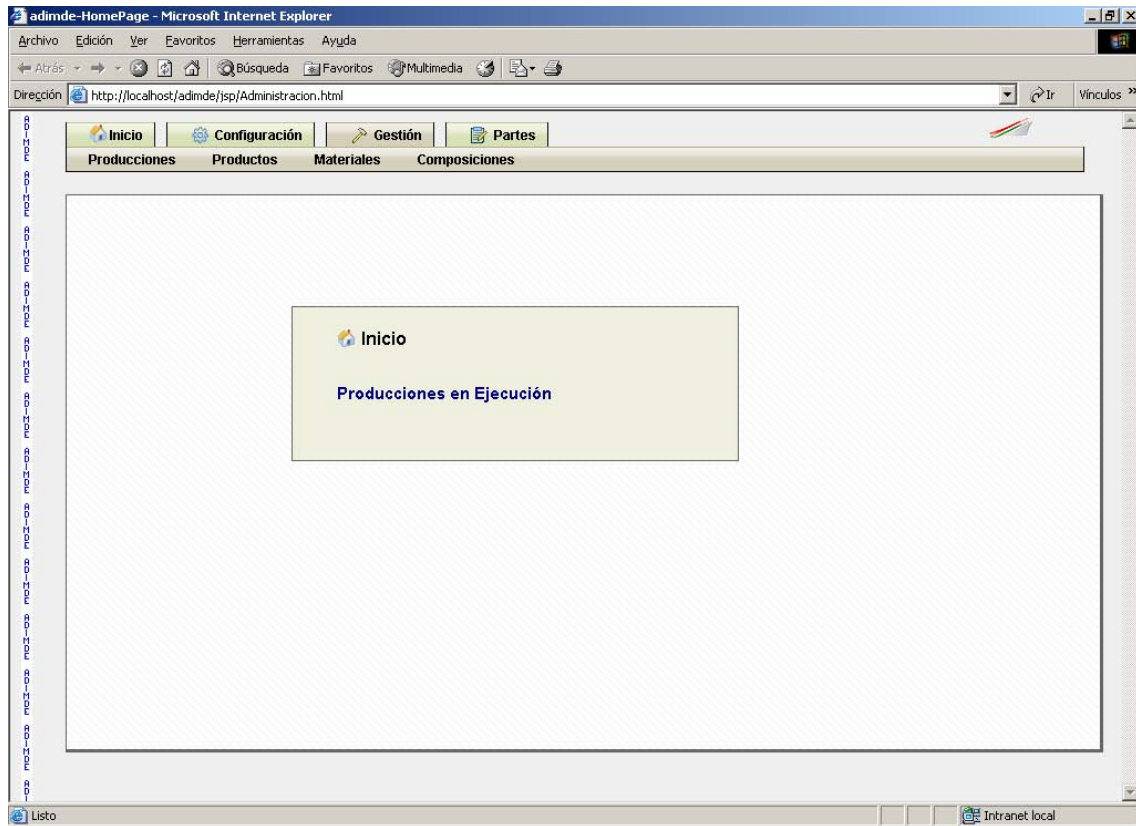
adimde-HomePage - Microsoft Internet Explorer

Archivo Edición Ver Favoritos Herramientas Ayuda

Atrás Búsqueda Favoritos Multimedia

Dirección http://localhost/adimde/jsp/Administracion.html Ir Vínculos »

ADIMDE ADIMDE ADIMDE ADIMDE ADIMDE ADIMDE ADIMDE ADIMDE ADIMDE ADIMDE ADIMDE ADIMDE ADIMDE ADIMDE A

Inicio Configuración Gestión Partes

Producciones Productos Materiales Composiciones

Inicio

Producciones en Ejecución

Listo

Intranet local